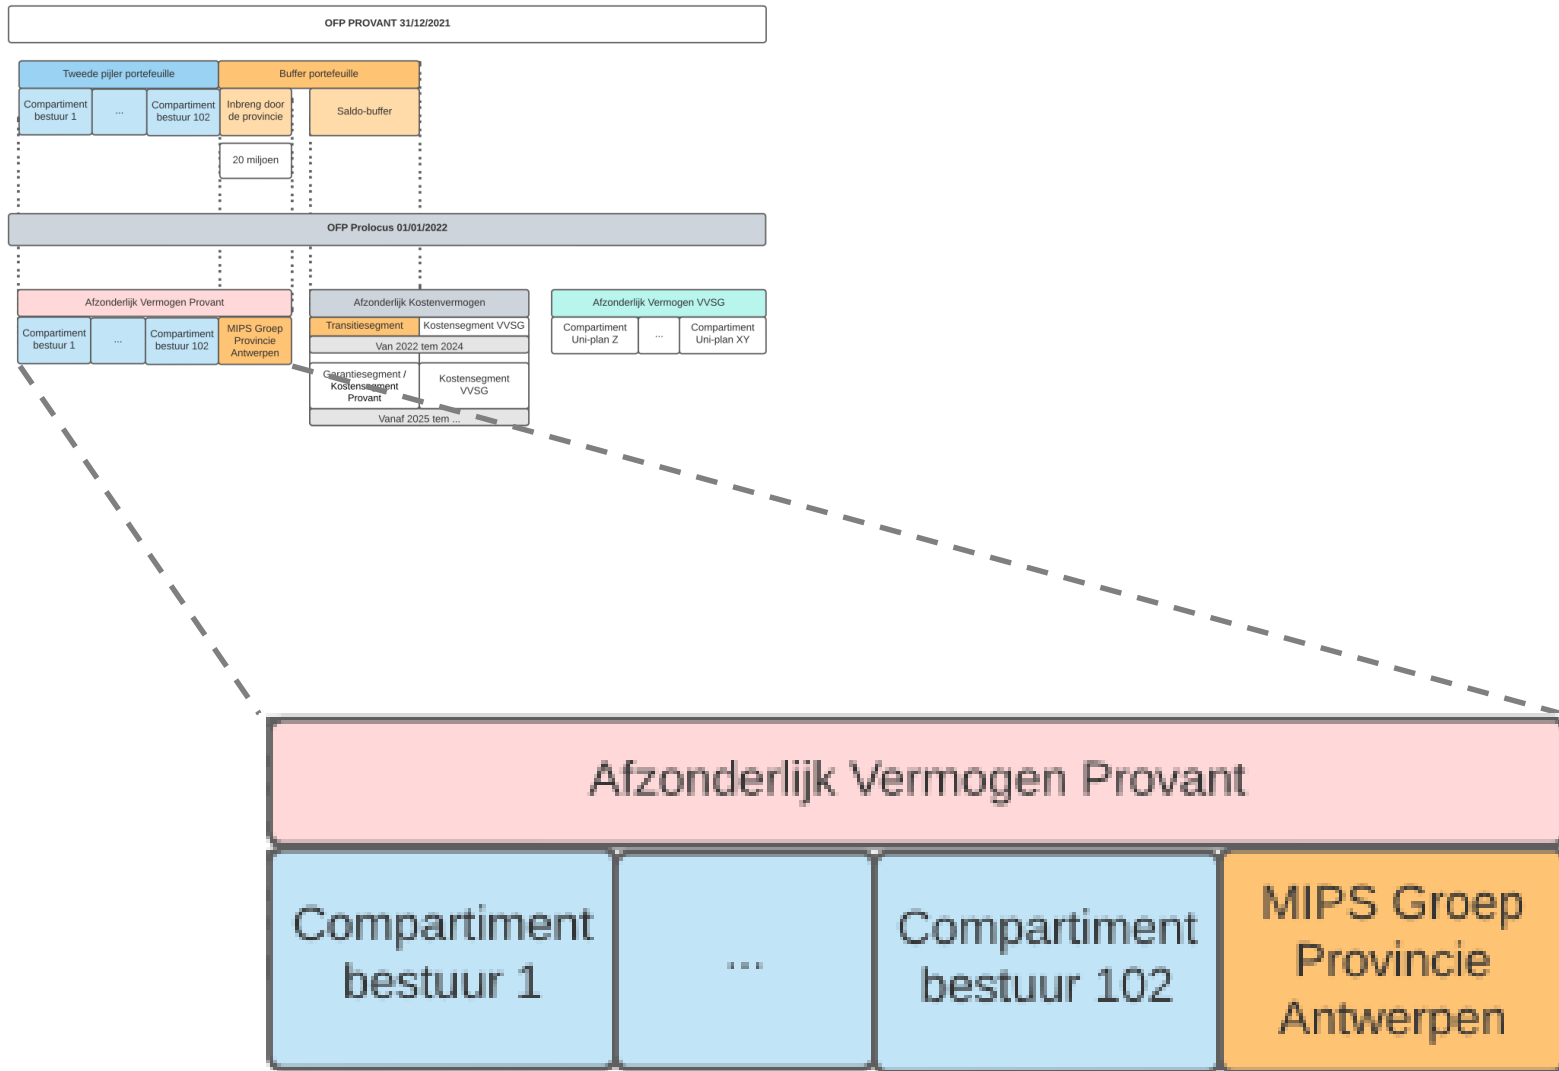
OFP PROVANT 31/12/2021

Tweede pijler portefeuille

Compartiment bestuur 1

...

Compartiment bestuur 102

Buffer portefeuille

Inbreng door de provincie

Saldo-buffer

20 miljoen

OFP Prolocus 01/01/2022

Afzonderlijk Vermogen Provant

Compartiment bestuur 1

...

Compartiment bestuur 102

MIPS Groep Provincie Antwerpen

Afzonderlijk Kostenvermogen

Transitiesegment

Kostensegment VVSG

Van 2022 tem 2024

Garantiesegment / Kostensegment Provant

Kostensegment VVSG

Vanaf 2025 tem ...

Afzonderlijk Vermogen VVSG

Compartiment Uni-plan Z

...

Compartiment Uni-plan XY

Afzonderlijk Vermogen Provant

Compartiment bestuur 1

...

Compartiment bestuur 102

MIPS Groep Provincie Antwerpen